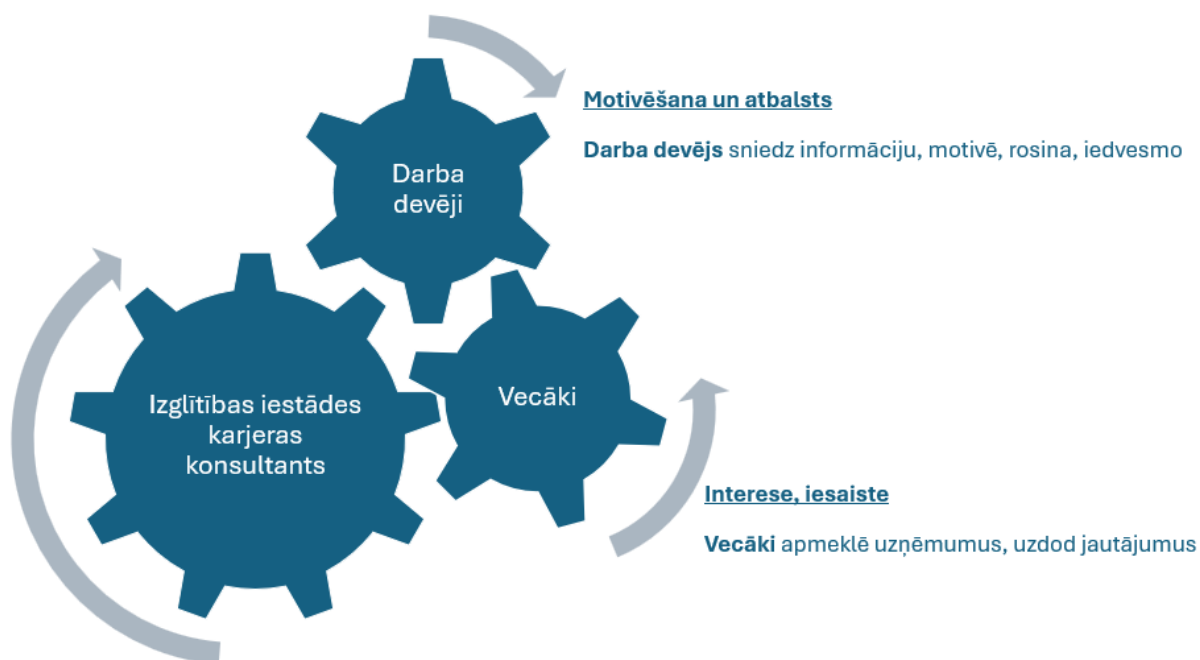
Motivēšana un atbalsts

Darba devējs sniedz informāciju, motivē, rosina, iedvesmo

Darba devēji

Izglītības iestādes karjeras konsultants

Vecāki

Interese, iesaiste

Vecāki apmeklē uzņēmumus, uzdod jautājumus